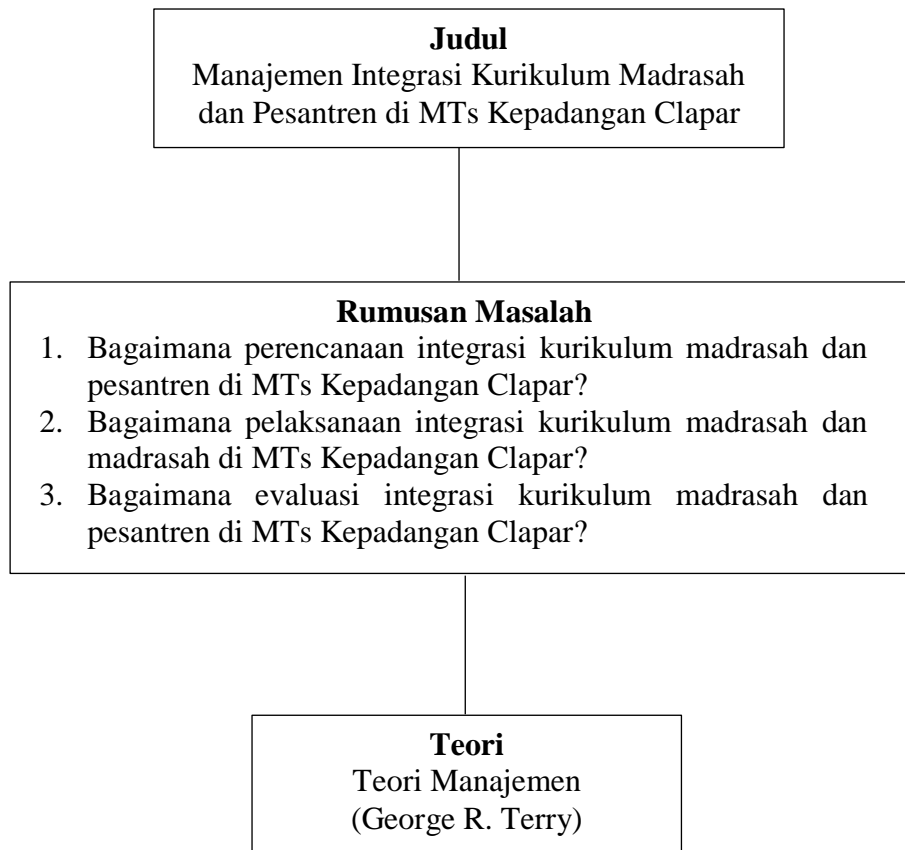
**Judul**
Manajemen Integrasi Kurikulum Madrasah dan Pesantren di MTs Kepadangan Clapar

**Rumusan Masalah**
1. Bagaimana perencanaan integrasi kurikulum madrasah dan pesantren di MTs Kepadangan Clapar?
2. Bagaimana pelaksanaan integrasi kurikulum madrasah dan madrasah di MTs Kepadangan Clapar?
3. Bagaimana evaluasi integrasi kurikulum madrasah dan pesantren di MTs Kepadangan Clapar?

**Teori**
Teori Manajemen
(George R. Terry)